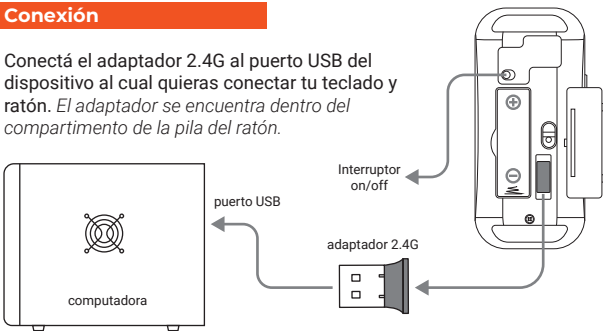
Conexión

Conectá el adaptador 2.4G al puerto USB del dispositivo al cual quieras conectar tu teclado y ratón. *El adaptador se encuentra dentro del compartimento de la pila del ratón.*

Interruptor on/off

puerto USB

adaptador 2.4G

computadora